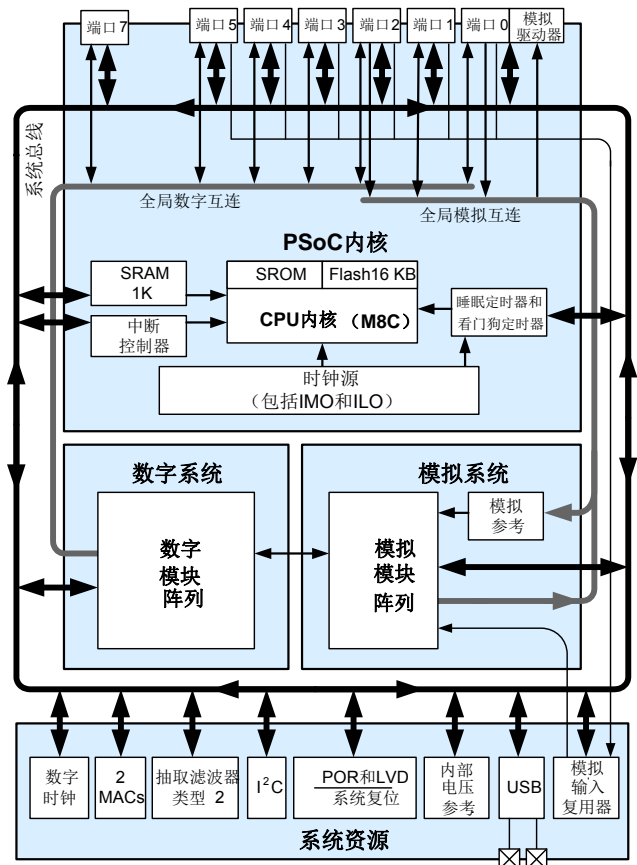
端口7
端口5
端口4
端口3
端口2
端口1
端口0
模拟驱动器

系统总线

全局数字互连
全局模拟互连

PSoC内核

SRAM 1K
SROM
Flash16 KB
中断控制器
CPU内核 （M8C）
睡眠定时器和看门狗定时器
时钟源（包括IMO和ILO）

数字系统
模拟系统
数字模块阵列
模拟模块阵列
模拟参考

数字时钟
2 MACs
抽取滤波器类型 2
$I^2C$
POR和LVD
系统复位
内部电压参考
USB
模拟输入复用器

系统资源